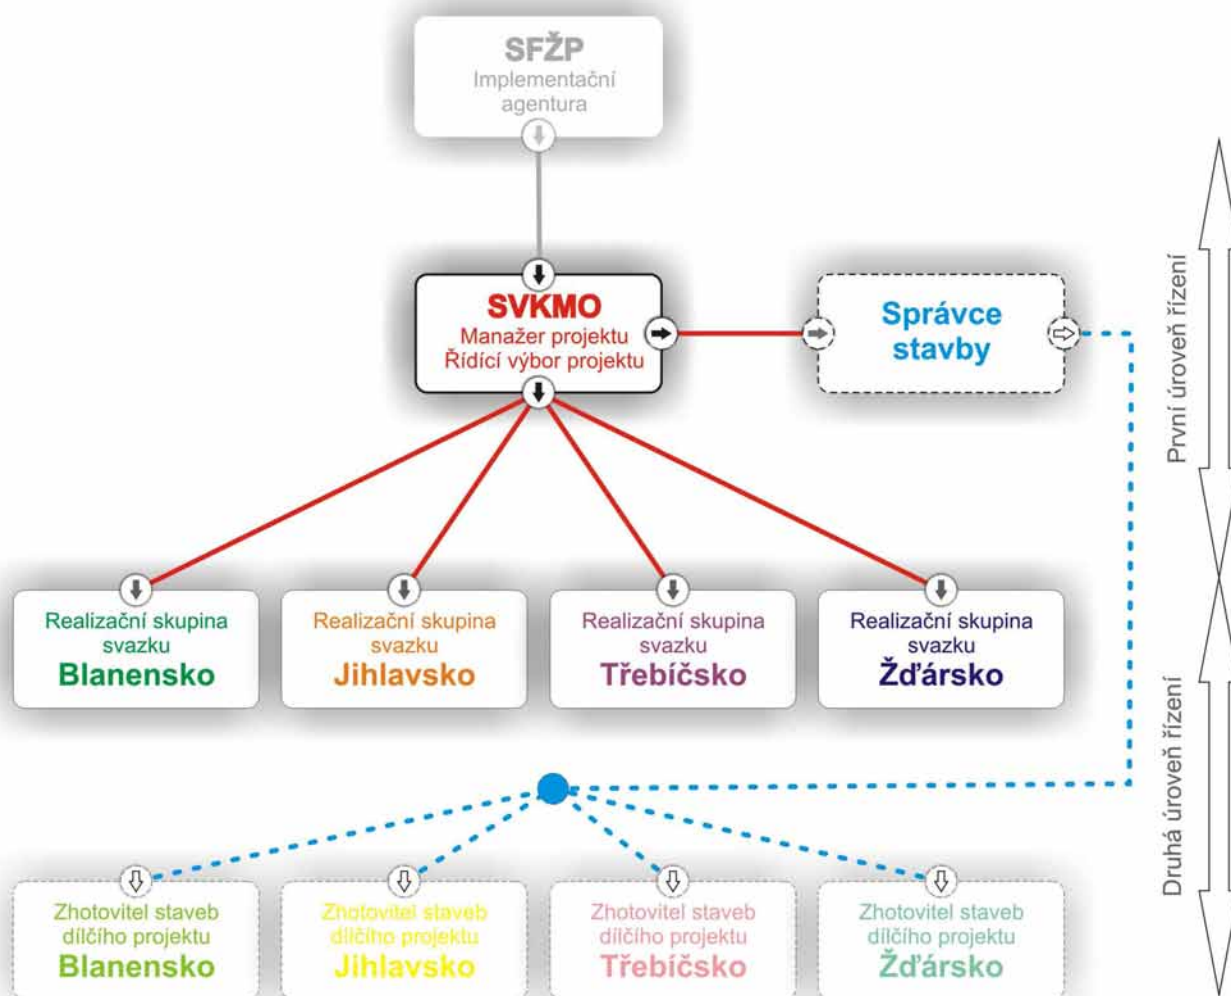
SFŽP
Implementační agentura

SVKMO
Manažer projektu
Řídící výbor projektu

Správce stavby

První úroveň řízení

Realizační skupina svazku
Blanensko

Realizační skupina svazku
Jihlavsko

Realizační skupina svazku
Třebíčsko

Realizační skupina svazku
Žďársko

Druhá úroveň řízení

Zhotovitel staveb dílčího projektu
Blanensko

Zhotovitel staveb dílčího projektu
Jihlavsko

Zhotovitel staveb dílčího projektu
Třebíčsko

Zhotovitel staveb dílčího projektu
Žďársko